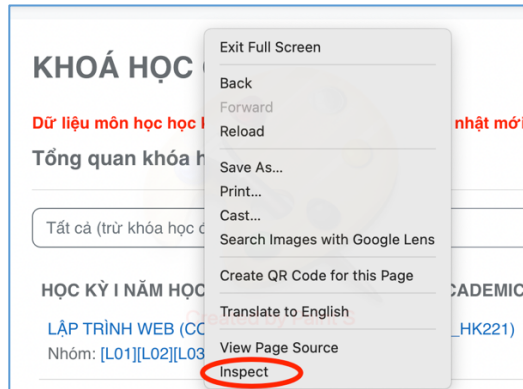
KHOÁ HỌC C

Dữ liệu môn học học k nhật mới

Tổng quan khóa h

Tất cả (trừ khóa học đ

HỌC KỲ I NĂM HỌC CADEMIC

LẬP TRÌNH WEB (CO _HK221)

Nhóm: [L01][L02][L03

Exit Full Screen

Back

Forward

Reload

Save As...

Print...

Cast...

Search Images with Google Lens

Create QR Code for this Page

Translate to English

View Page Source

Inspect

Created By Fank G